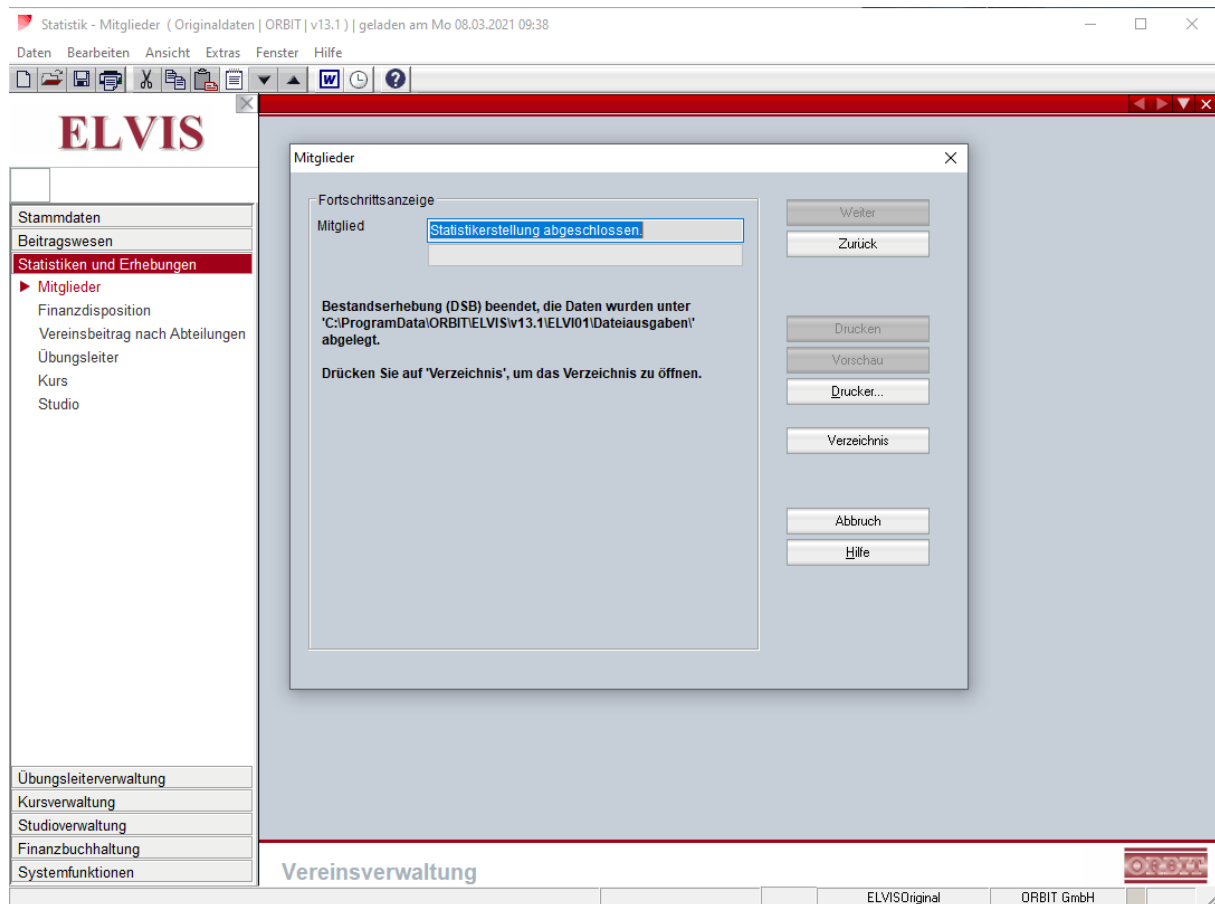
Statistik - Mitglieder ( Originaldaten | ORBIT | v13.1 ) | geladen am Mo 08.03.2021 09:38

Daten Bearbeiten Ansicht Extras Fenster Hilfe

ELVIS

Stammdaten
Beitragswesen
Statistiken und Erhebungen
Mitglieder
Finanzdisposition
Vereinsbeitrag nach Abteilungen
Übungsleiter
Kurs
Studio

Mitglieder

Fortschrittsanzeige
Mitglied
Statistikerstellung abgeschlossen.

Bestandserhebung (DSB) beendet, die Daten wurden unter 'C:\ProgramData\ORBIT\ELVIS\v13.1\ELVI01\Dateiausgaben\' abgelegt.

Drücken Sie auf 'Verzeichnis', um das Verzeichnis zu öffnen.

Weiter
Zurück
Drucken
Vorschau
Drucker...
Verzeichnis
Abbruch
Hilfe

Übungsleiterverwaltung
Kursverwaltung
Studioverwaltung
Finanzbuchhaltung
Systemfunktionen

Vereinsverwaltung

ORBIT

ELVISOriginal
ORBIT GmbH